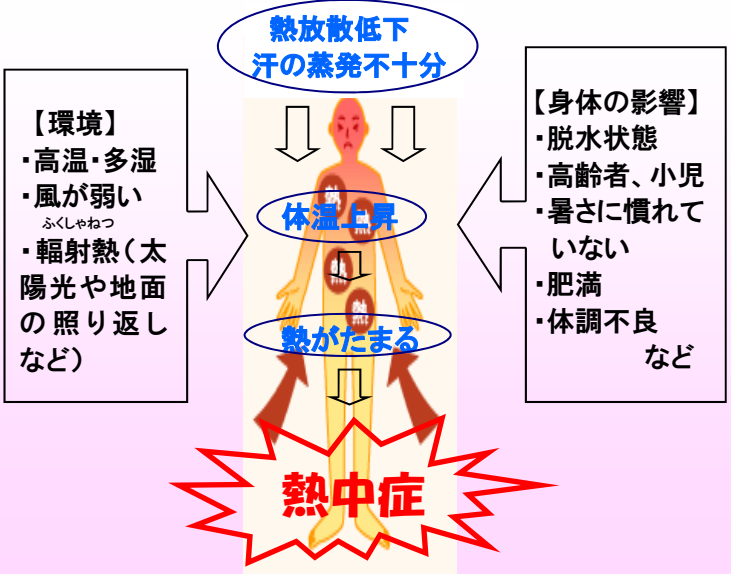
熱放散低下
汗の蒸発不十分

【環境】
・高温・多湿
・風が弱い
・輻射熱（太陽光や地面の照り返しなど）
ふくしゃねつ

【身体の影響】
・脱水状態
・高齢者、小児
・暑さに慣れていない
・肥満
・体調不良
など

体温上昇

熱

熱

熱

熱がたまる

熱中症